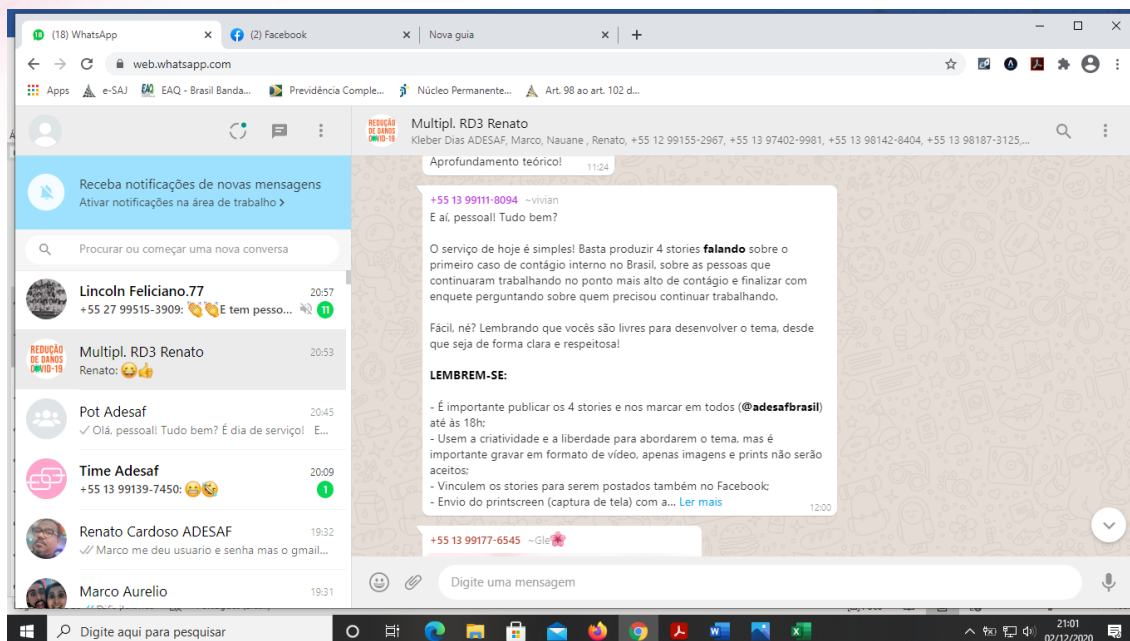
(18) WhatsApp
(2) Facebook
Nova guia
web.whatsapp.com
Apps e-SAJ EAQ - Brasil Banda... Previdência Comple... Núcleo Permanente... Art. 98 ao art. 102 d...

Receba notificações de novas mensagens
Ativar notificações na área de trabalho >

Procurar ou começar uma nova conversa

Lincoln Feliciano.77 20:57
+55 27 99515-3909: 👏👏E tem pesso... 11

Multipl. RD3 Renato 20:53
Renato: 😂👍

Pot Adesaf 20:45
✓ Olá, pessoal! Tudo bem? É dia de serviço! E...

Time Adesaf 20:09
+55 13 99139-7450: 😂😘 1

Renato Cardoso ADESAF 19:32
✓✓ Marco me deu usuario e senha mas o gmail...

Marco Aurelio 19:31

Multipl. RD3 Renato
Kleber Dias ADESAF, Marco, Nauane , Renato, +55 12 99155-2967, +55 13 97402-9981, +55 13 98142-8404, +55 13 98187-3125,...

Aprofundamento teórico! 11:24

+55 13 99111-8094 ~vivian
E aí, pessoal! Tudo bem?

O serviço de hoje é simples! Basta produzir 4 stories **falando** sobre o primeiro caso de contágio interno no Brasil, sobre as pessoas que continuaram trabalhando no ponto mais alto de contágio e finalizar com enquete perguntando sobre quem precisou continuar trabalhando.

Fácil, né? Lembrando que vocês são livres para desenvolver o tema, desde que seja de forma clara e respeitosa!

**LEMBREM-SE:**

- É importante publicar os 4 stories e nos marcar em todos (**@adesafbrasil**) até às 18h;
- Usem a criatividade e a liberdade para abordarem o tema, mas é importante gravar em formato de vídeo, apenas imagens e prints não serão aceitos;
- Vinculem os stories para serem postados também no Facebook;
- Envio do printscreen (captura de tela) com a... Ler mais 12:00

+55 13 99177-6545 ~Gle🌸

Digite uma mensagem

Digite aqui para pesquisar
21:01
02/12/2020